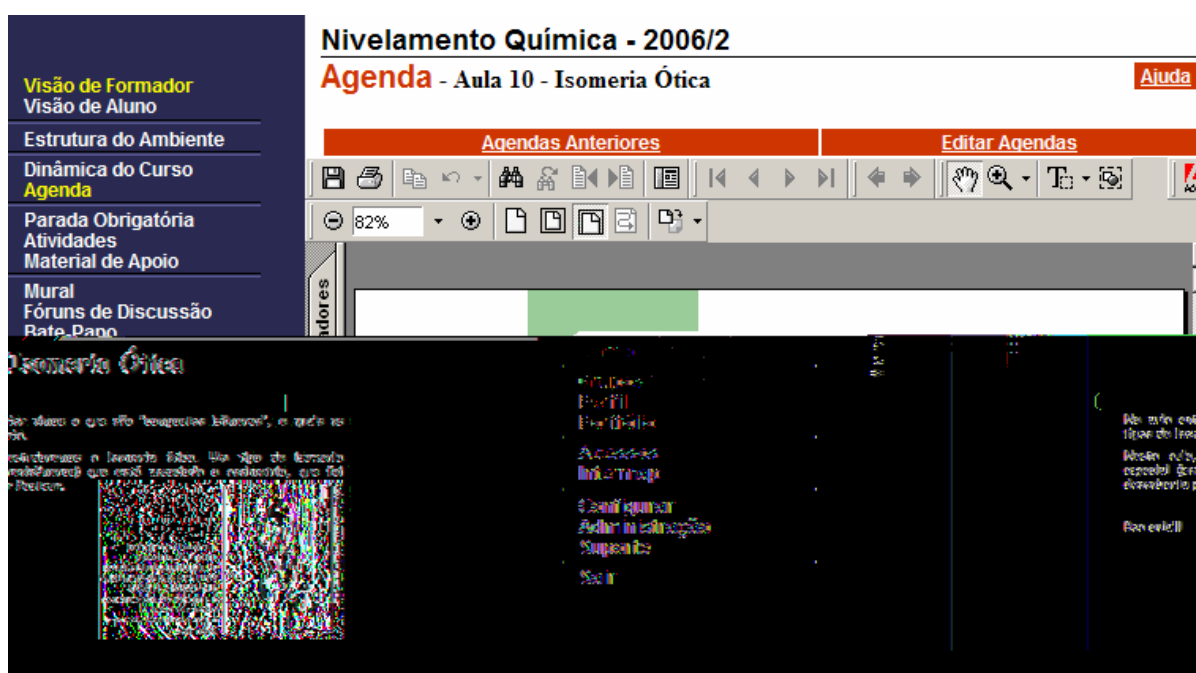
Visão de Formador
Visão de Aluno

Estrutura do Ambiente

Dinâmica do Curso
Agenda

Parada Obrigatória
Atividades
Material de Apoio

Mural
Fóruns de Discussão
Bate-Papo

Nivelamento Química - 2006/2

Agenda - Aula 10 - Isomeria Ótica

Ajuda

Agendas Anteriores

Editar Agendas

82%

adores

Isomeria Ótica

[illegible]

Perfil
Portfólio

Acessos
Intermap

Configurar
Administração
Suporte

Sair

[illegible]